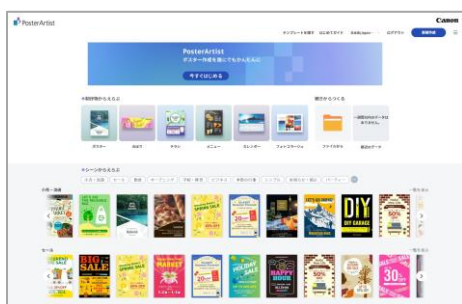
PosterArtist

Canon

テンプレートを探す はじめてガイド 日本語/Japan ログアウト 新規作成

PosterArtist
ポスター作成を誰にでもかんたんに
今すぐはじめる

用途別から選ぶ

ポスター
POP
チラシ
メニュー
カレンダー
フォトフレーム

開きからつくる

ファイルから
最近のデータ

シーンから選ぶ

小売・店舗
一覧を見る

DIY
DIY GARAGE

セール
一覧を見る

BIG SALE
SALE
MARKET
SALE
HAPPY HOUR
SALE
30%